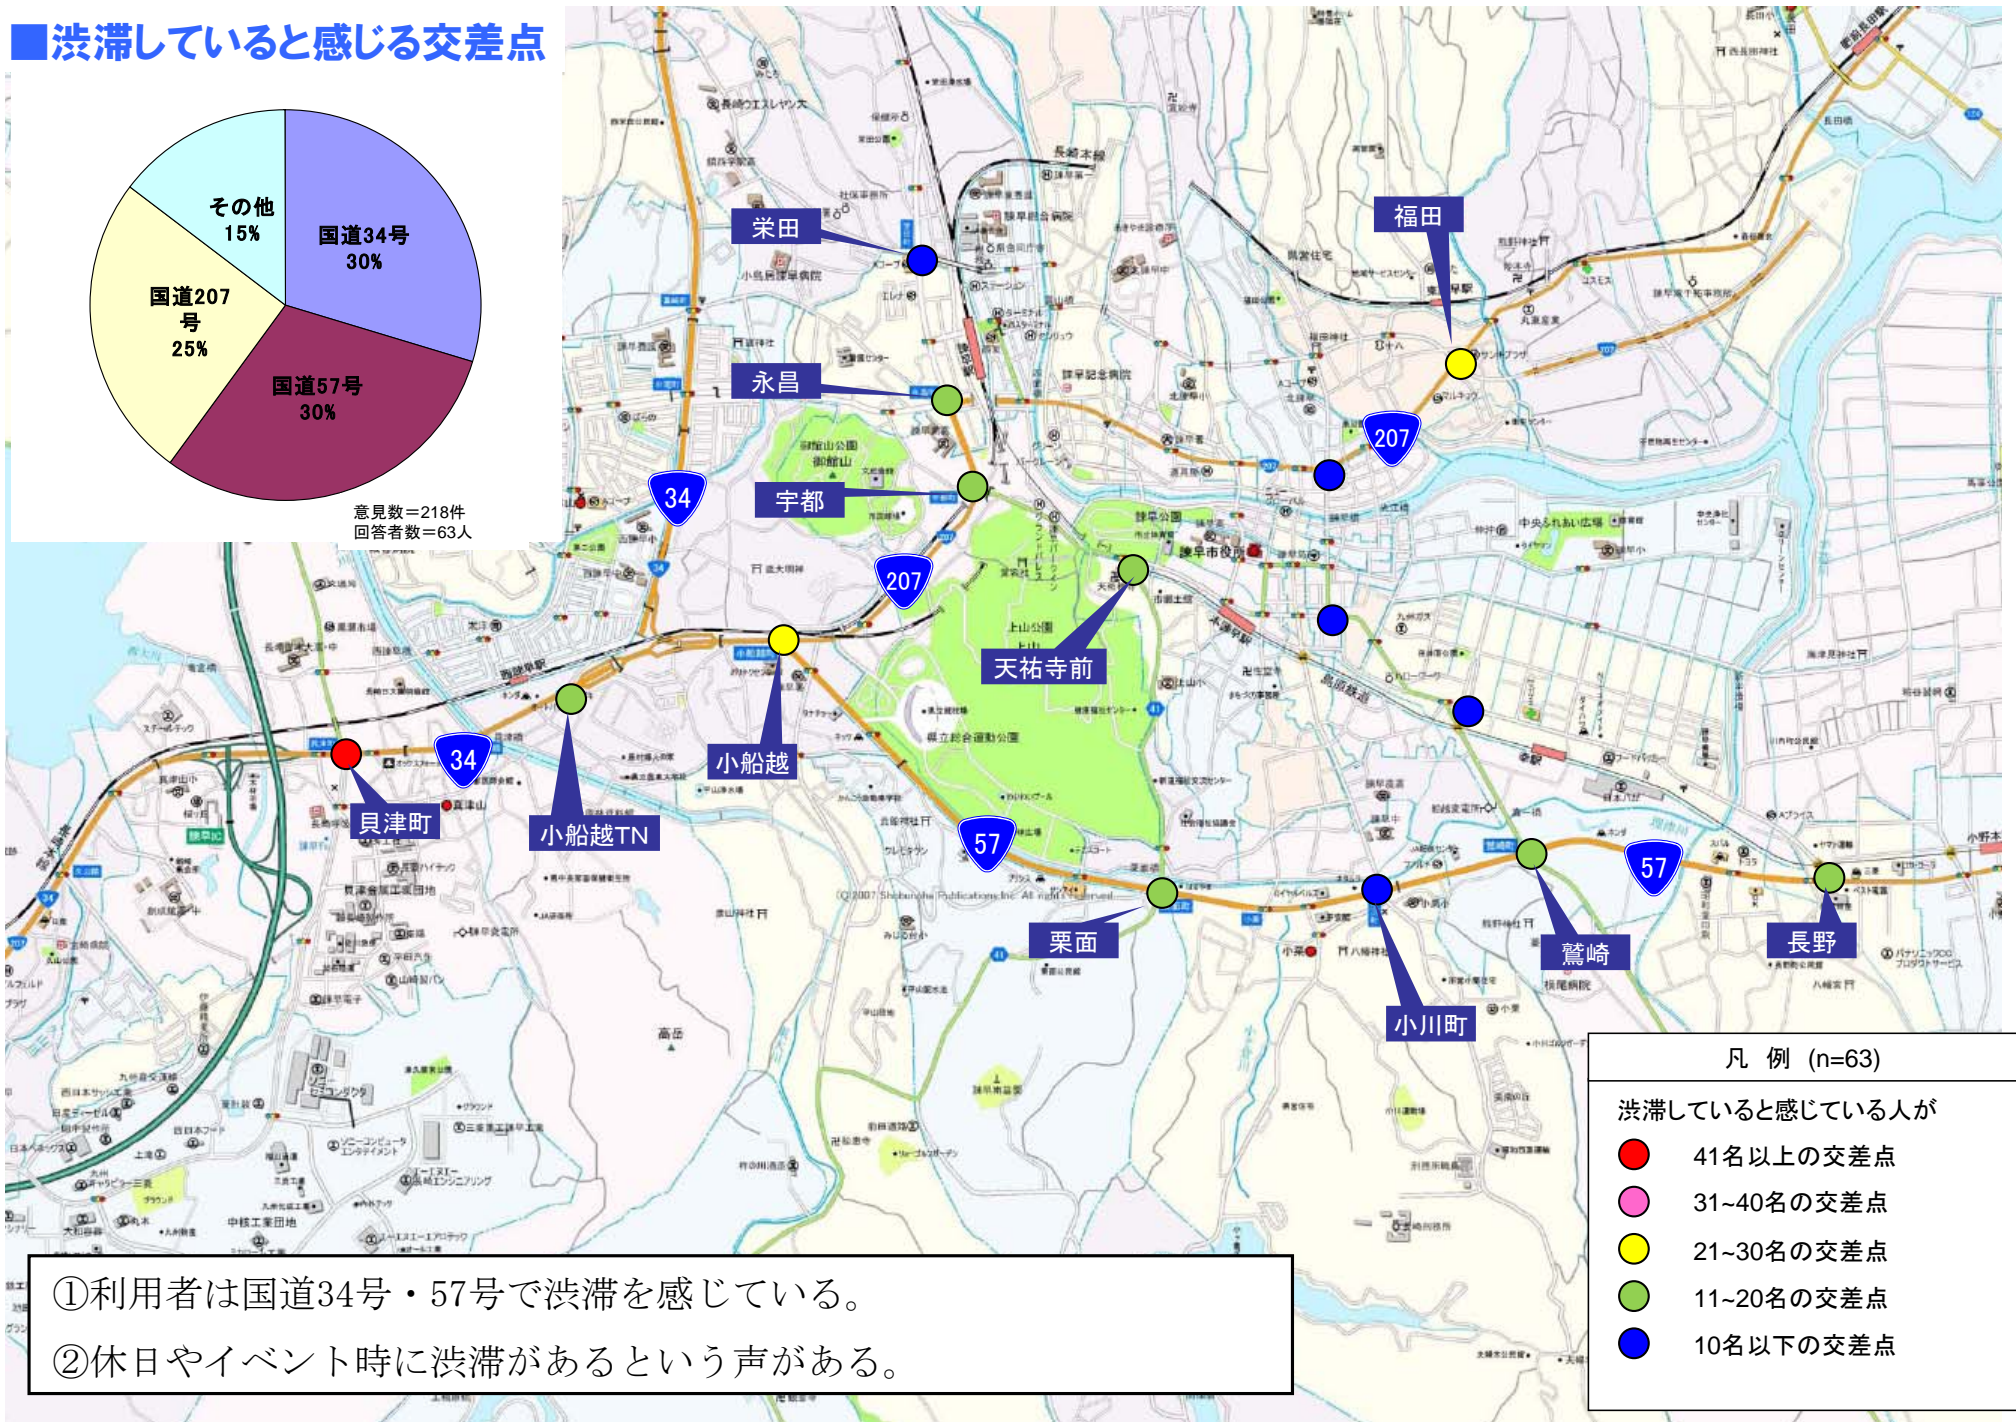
■渋滞していると感じる交差点

その他 15%
国道34号 30%
国道207号 25%
国道57号 30%

意見数=218件
回答者数=63人

栄田
福田
永昌
宇都
207
34
207
天祐寺前
小船越
34
貝津町
小船越TN
57
57
栗面
鷲崎
長野
小川町

凡 例 (n=63)
渋滞していると感じている人が
41名以上の交差点
31~40名の交差点
21~30名の交差点
11~20名の交差点
10名以下の交差点

①利用者は国道34号・57号で渋滞を感じている。
②休日やイベント時に渋滞があるという声がある。